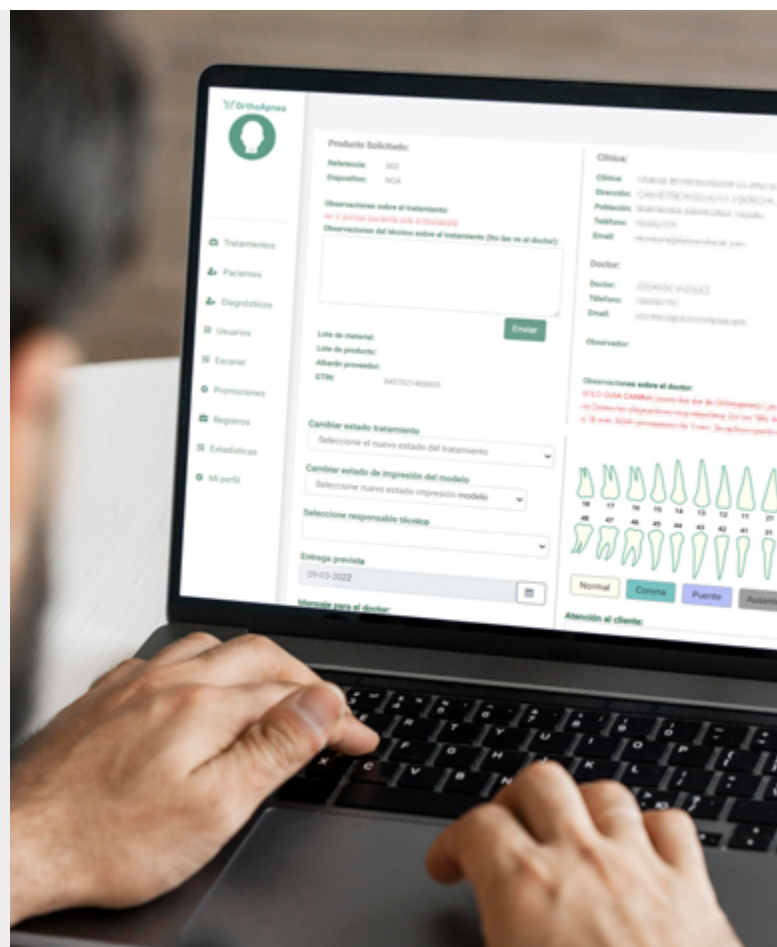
OrthoApnea

Tratamientos
Pacientes
Diagnósticos
Usuarios
Escaner
Promociones
Registros
Estadísticas
Mi perfil

Producto Solicitado:
Referencia: 002
Dispositivo: NOA

Observaciones sobre el tratamiento:
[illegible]
Observaciones del técnico sobre el tratamiento (No las ve el doctor):

Enviar

Lote de material:
Lote de producto:
Albarán proveedor:
GTIN: 8437021408805

Cambiar estado tratamiento
Seleccione el nuevo estado del tratamiento
Cambiar estado de impresión del modelo
Seleccione nuevo estado impresión modelo
Seleccione responsable técnico

Entrega prevista
09-03-2022

Mensaje para el doctor:

Clínica:
Clínica: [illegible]
Dirección: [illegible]
Población: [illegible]
Teléfono: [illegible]
Email: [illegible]

Doctor:
Doctor: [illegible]
Teléfono: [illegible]
Email: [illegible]

Observador:

Observaciones sobre el doctor:
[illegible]

18 17 16 15 14 13 12 11 21
48 47 46 45 44 43 42 41 31

Normal
Corona
Puente
Ausen

Atención al cliente: